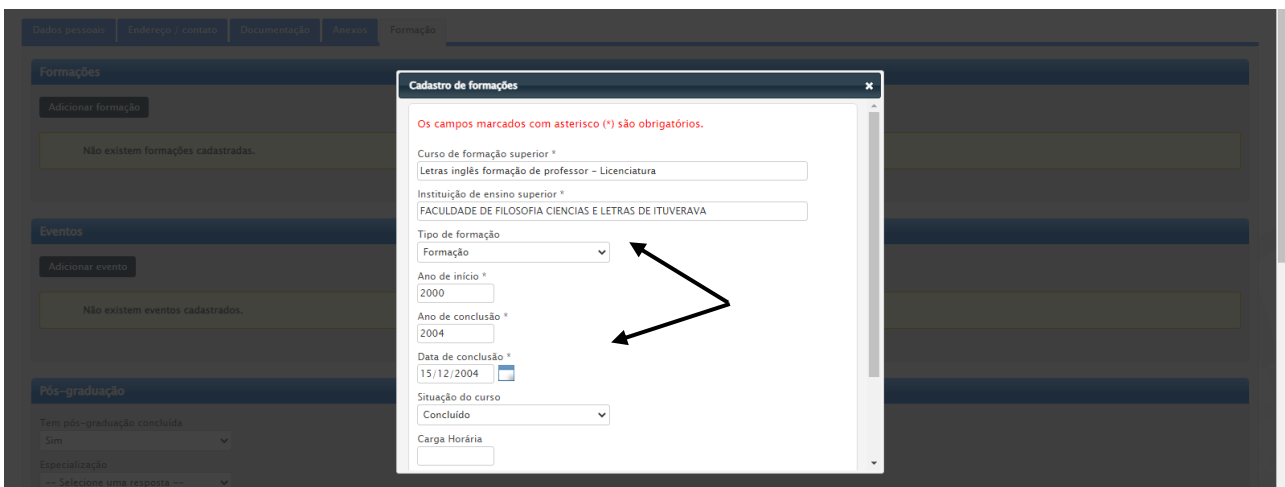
Dados pessoais | Endereço / contato | Documentação | Anexos | Formação

Formações

Adicionar formação

Não existem formações cadastradas.

Eventos

Adicionar evento

Não existem eventos cadastrados.

Pós-graduação

Tem pós-graduação concluída

Sim

Especialização

-- Selecione uma resposta --

Cadastro de formações

×

Os campos marcados com asterisco (*) são obrigatórios.

Curso de formação superior *

Letras inglês formação de professor - Licenciatura

Instituição de ensino superior *

FACULDADE DE FILOSOFIA CIENCIAS E LETRAS DE ITUVERAVA

Tipo de formação

Formação

Ano de início *

2000

Ano de conclusão *

2004

Data de conclusão *

15/12/2004

Situação do curso

Concluído

Carga Horária